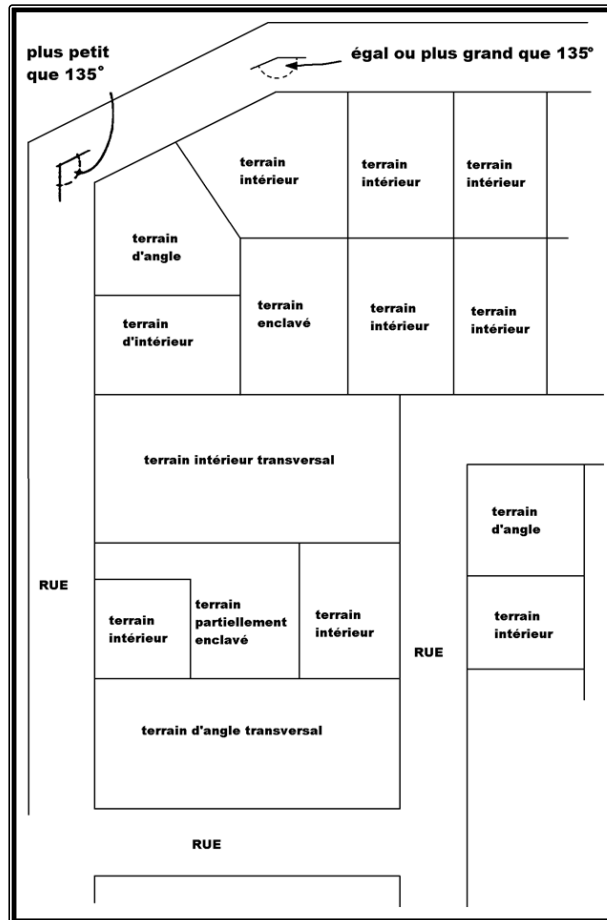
plus petit que 135°

égal ou plus grand que 135°

terrain intérieur

terrain intérieur

terrain intérieur

terrain d'angle

terrain d'intérieur

terrain enclavé

terrain intérieur

terrain intérieur

terrain intérieur transversal

terrain d'angle

terrain intérieur

RUE

terrain intérieur

terrain partiellement enclavé

terrain intérieur

RUE

terrain d'angle transversal

RUE